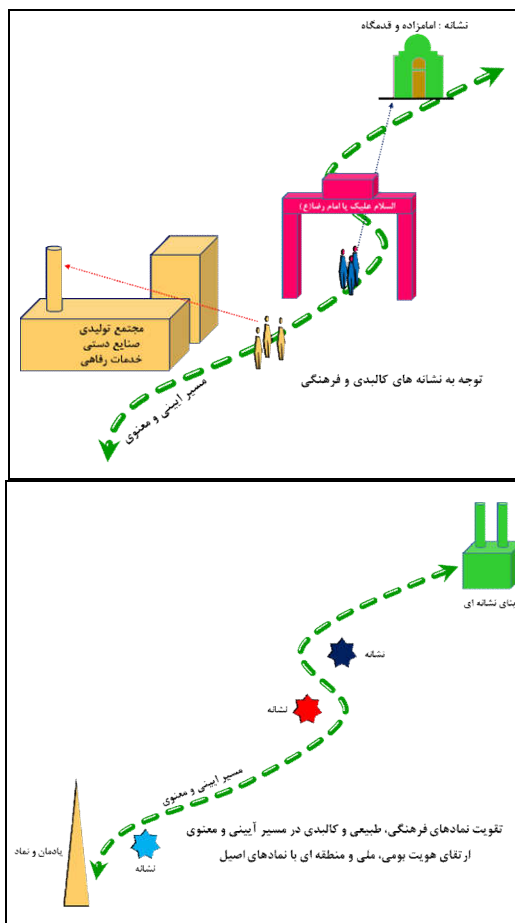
نشانه : امامزاده و قدمگاه

السلام علیک یا امام رضا (ع)

مجتمع تولیدی
صنایع دستی
خدمات رفاهی

مسیر آیینی و معنوی

توجه به نشانه های کالبدی و فرهنگی

بنای نشانه ای

نشانه

نشانه

مسیر آیینی و معنوی

یادمان و نماد

نشانه

تقویت نمادهای فرهنگی، طبیعی و کالبدی در مسیر آیینی و معنوی
ارتقای هویت بومی، ملی و منطقه ای با نمادهای اصیل